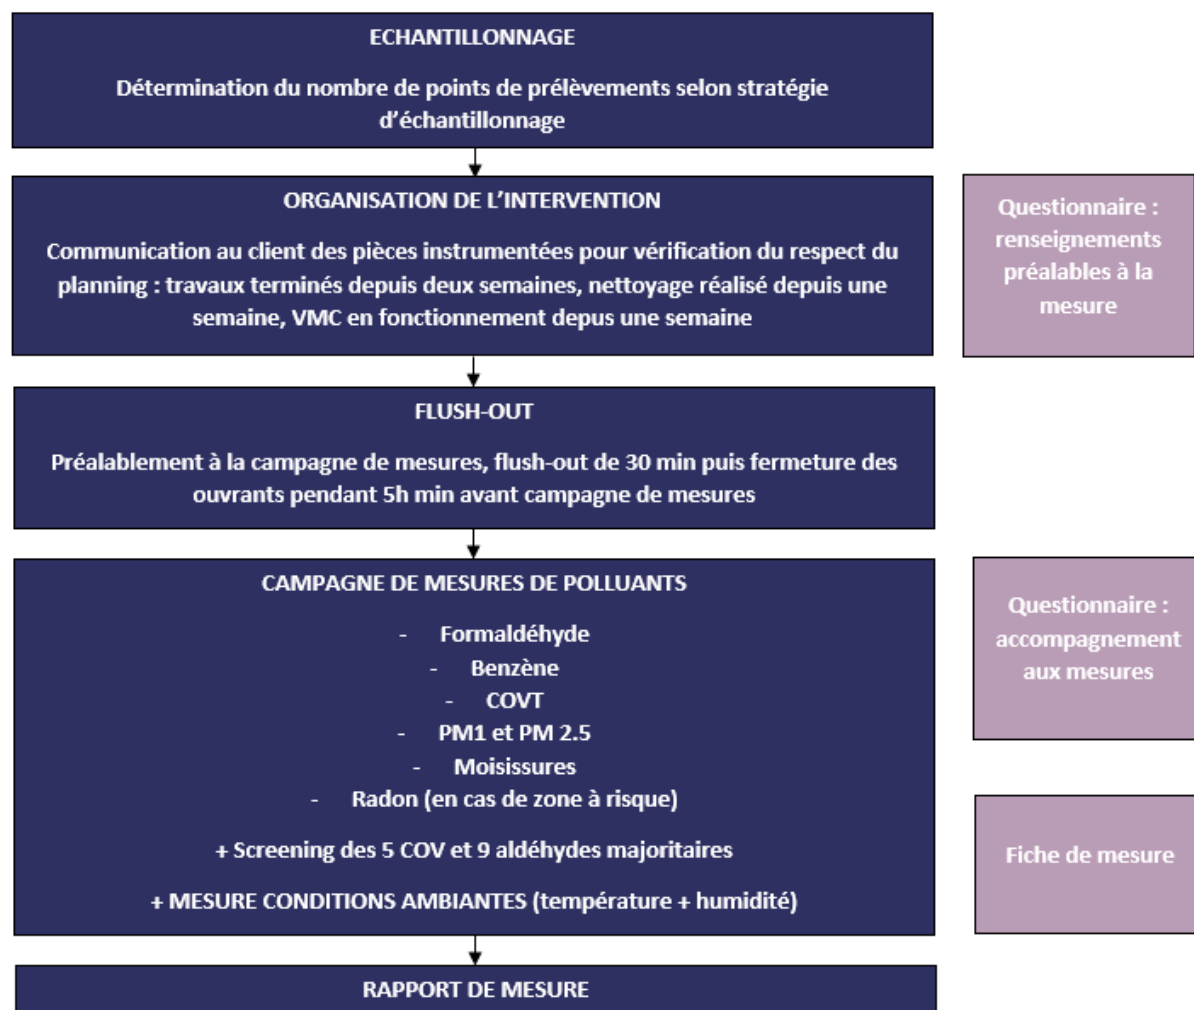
ECHANTILLONNAGE

Détermination du nombre de points de prélèvements selon stratégie d'échantillonnage

ORGANISATION DE L'INTERVENTION

Communication au client des pièces instrumentées pour vérification du respect du planning : travaux terminés depuis deux semaines, nettoyage réalisé depuis une semaine, VMC en fonctionnement depus une semaine

Questionnaire : renseignements préalables à la mesure

FLUSH-OUT

Préalablement à la campagne de mesures, flush-out de 30 min puis fermeture des ouvrants pendant 5h min avant campagne de mesures

CAMPAGNE DE MESURES DE POLLUANTS

- Formaldéhyde
- Benzène
- COVT
- PM1 et PM 2.5
- Moisissures
- Radon (en cas de zone à risque)

+ Screening des 5 COV et 9 aldéhydes majoritaires

+ MESURE CONDITIONS AMBIANTES (température + humidité)

Questionnaire : accompagnement aux mesures

Fiche de mesure

RAPPORT DE MESURE